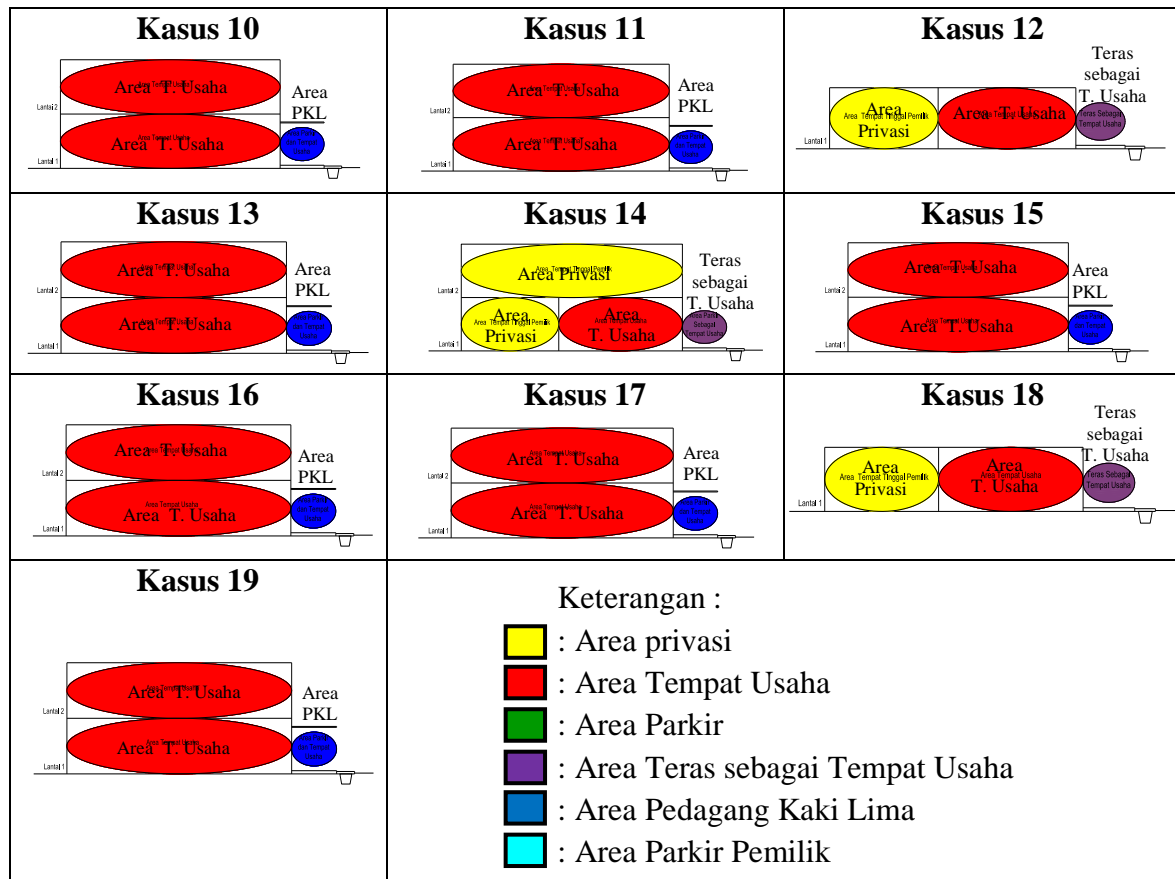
| Kasus 10 | Kasus 11 | Kasus 12 |
|---|---|---|
| Lantai 2, Area T. Usaha, Area PKL, Lantai 1, Area T. Usaha | Lantai 2, Area T. Usaha, Area PKL, Lantai 1, Area T. Usaha | Teras sebagai T. Usaha, Lantai 1, Area Tempat Tinggal Pemilik Area Privasi, Area T. Usaha, Teras Sebagai Tempat Usaha |
| **Kasus 13** | **Kasus 14** | **Kasus 15** |
| Lantai 2, Area T. Usaha, Area PKL, Lantai 1, Area T. Usaha | Lantai 2, Area Tempat Tinggal Pemilik Area Privasi, Teras sebagai T. Usaha, Lantai 1, Area Tempat Tinggal Pemilik Area Privasi, Area T. Usaha, Area Parkir Sebagai Tempat Usaha | Lantai 2, Area T. Usaha, Area PKL, Lantai 1, Area T. Usaha |
| **Kasus 16** | **Kasus 17** | **Kasus 18** |
| Lantai 2, Area T. Usaha, Area PKL, Lantai 1, Area Tempat Usaha Area T. Usaha | Lantai 2, Area Tempat Usaha Area T. Usaha, Area PKL, Lantai 1, Area T. Usaha | Teras sebagai T. Usaha, Lantai 1, Area Tempat Tinggal Pemilik Area Privasi, Area Tempat Usaha Area T. Usaha, Teras Sebagai Tempat Usaha |
| **Kasus 19** | Keterangan : | |
| Lantai 2, Area T. Usaha, Area PKL, Lantai 1, Area T. Usaha | : Area privasi<br>: Area Tempat Usaha<br>: Area Parkir<br>: Area Teras sebagai Tempat Usaha<br>: Area Pedagang Kaki Lima<br>: Area Parkir Pemilik | |